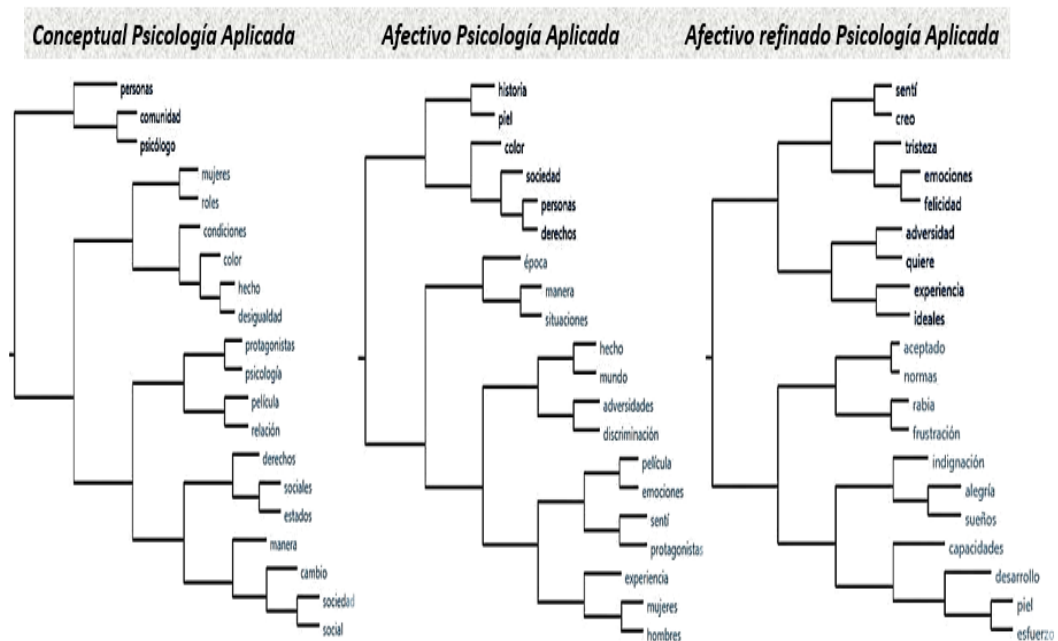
Conceptual Psicología Aplicada

personas
comunidad
psicólogo
mujeres
roles
condiciones
color
hecho
desigualdad
protagonistas
psicología
película
relación
derechos
sociales
estados
manera
cambio
sociedad
social

Afectivo Psicología Aplicada

historia
piel
color
sociedad
personas
derechos
época
manera
situaciones
hecho
mundo
adversidades
discriminación
película
emociones
sentí
protagonistas
experiencia
mujeres
hombres

Afectivo refinado Psicología Aplicada

sentí
creo
tristeza
emociones
felicidad
adversidad
quiere
experiencia
ideales
aceptado
normas
rabia
frustración
indignación
alegría
sueños
capacidades
desarrollo
piel
esfuerzo